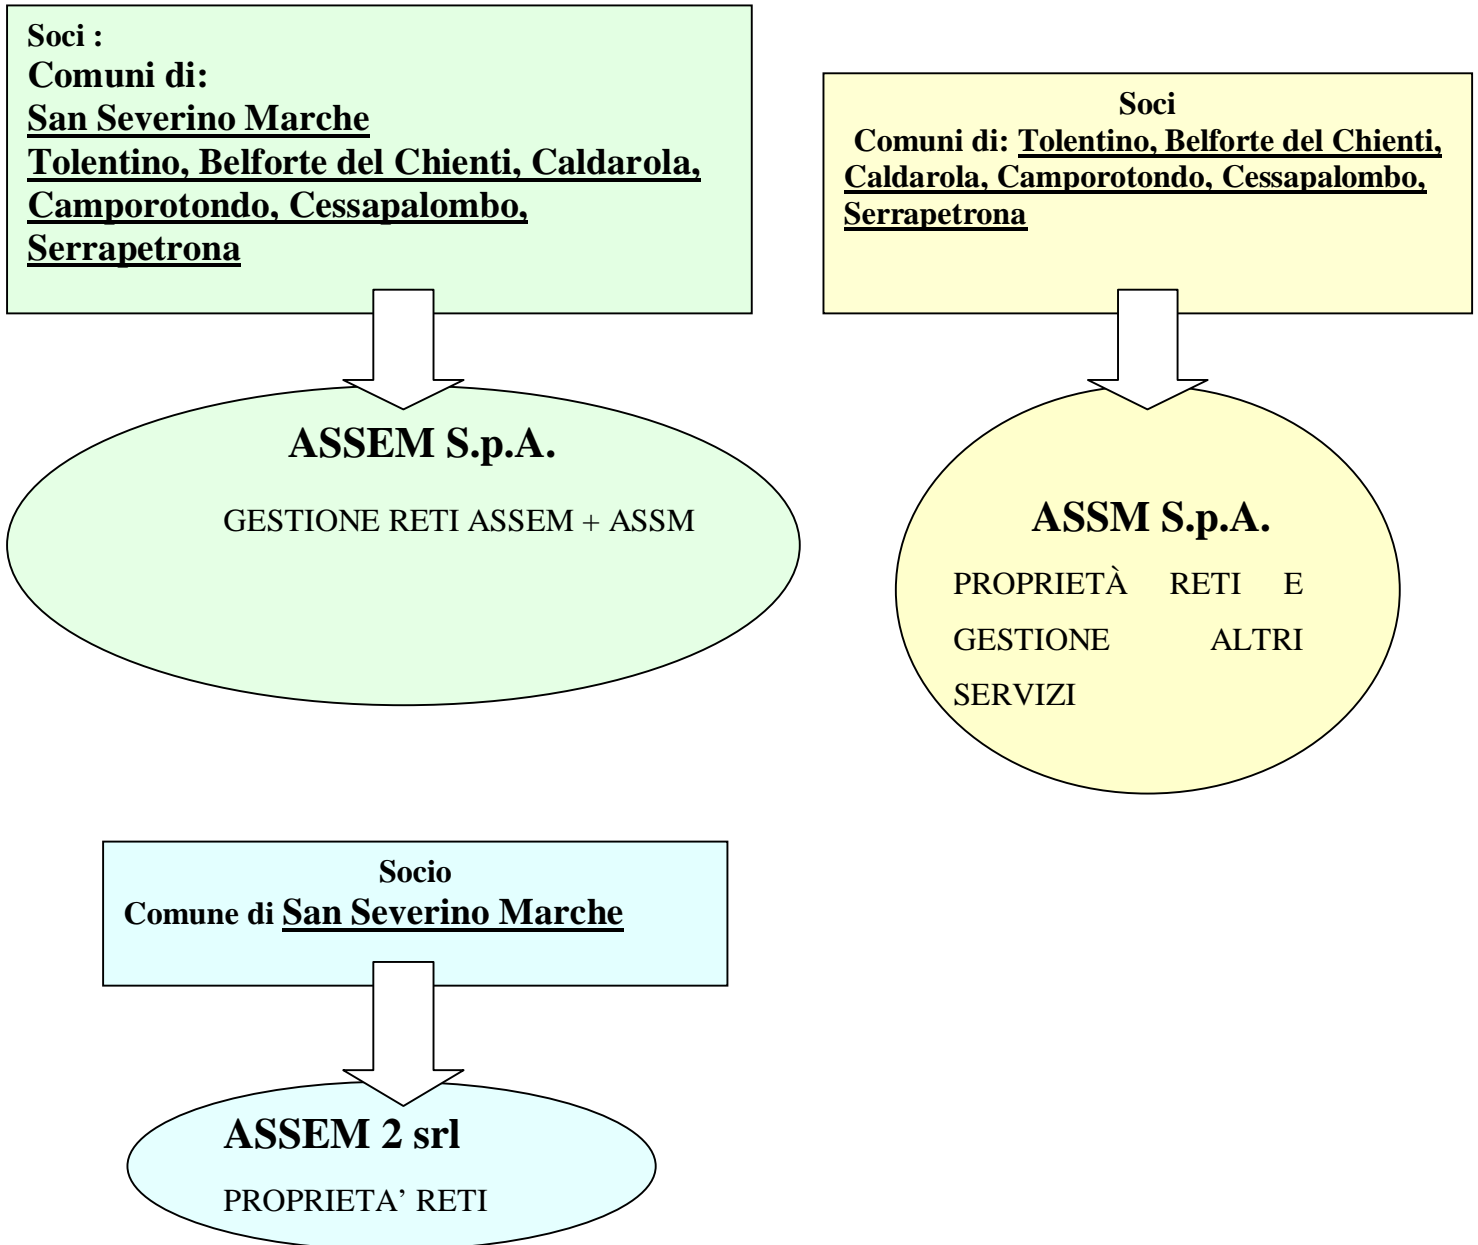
Soci :
Comuni di:
San Severino Marche
Tolentino, Belforte del Chienti, Caldarola, Camporotondo, Cessapalombo, Serrapetrona

ASSEM S.p.A.

GESTIONE RETI ASSEM + ASSM

Soci
Comuni di: Tolentino, Belforte del Chienti, Caldarola, Camporotondo, Cessapalombo, Serrapetrona

ASSM S.p.A.

PROPRIETÀ RETI E GESTIONE ALTRI SERVIZI

Socio
Comune di San Severino Marche

ASSEM 2 srl

PROPRIETA' RETI